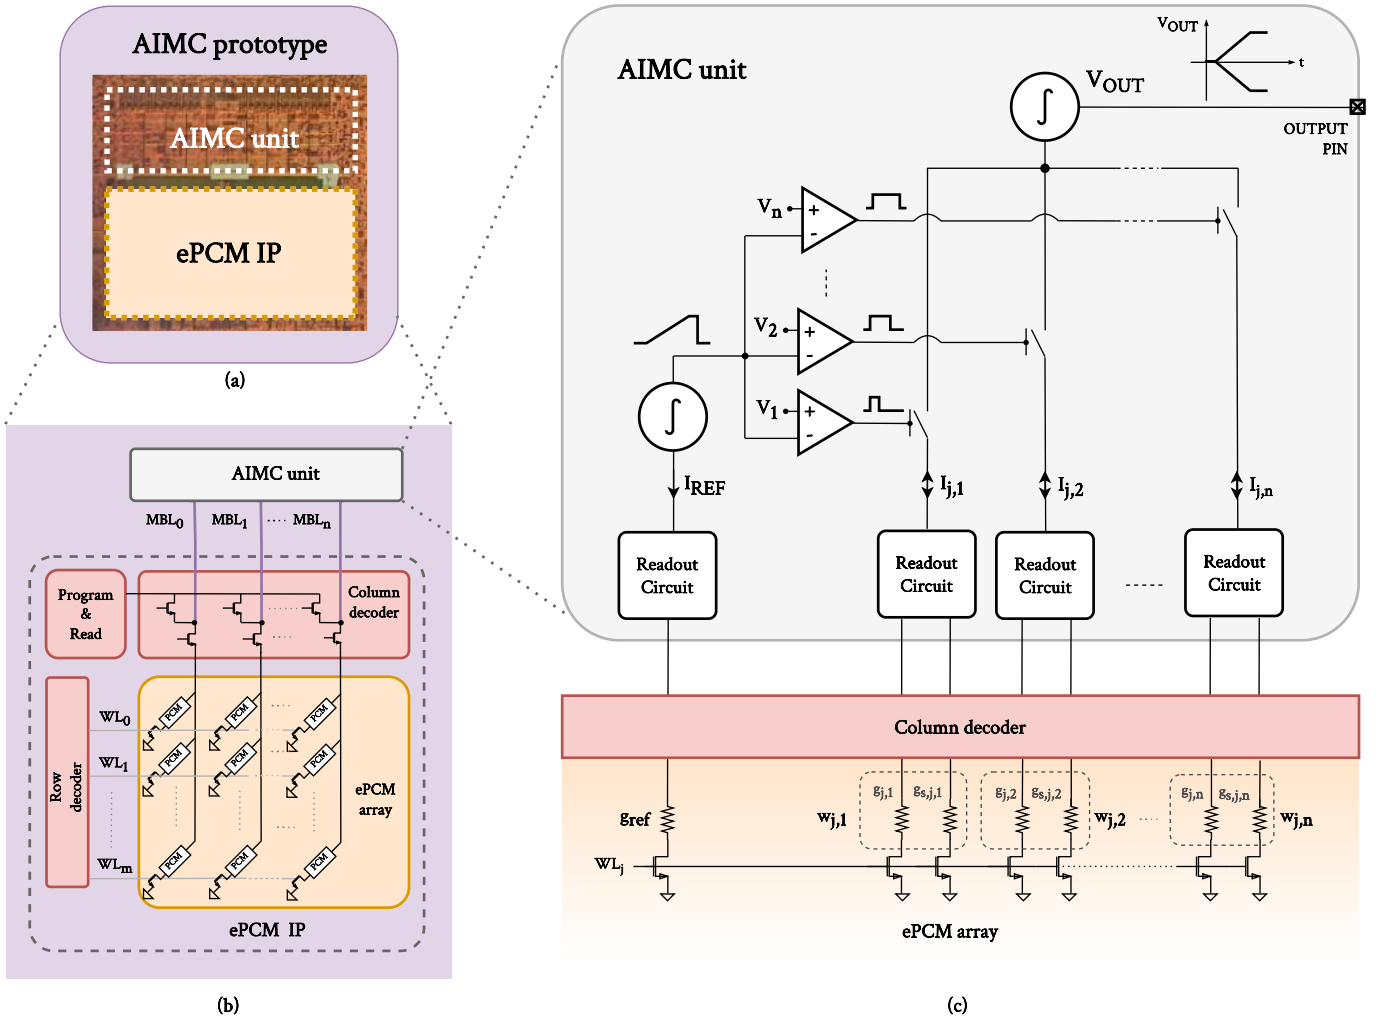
AIMC prototype

AIMC unit

ePCM IP

(a)

AIMC unit

$MBL_0$ $MBL_1$ .... $MBL_n$

Program & Read

Column decoder

Row decoder

$WL_0$

$WL_1$

$WL_m$

PCM PCM PCM
PCM PCM PCM
PCM PCM PCM

ePCM array

ePCM IP

(b)

AIMC unit

$V_{OUT}$

t

$V_{OUT}$

OUTPUT PIN

$V_n$

$V_2$

$V_1$

$I_{REF}$

$I_{j,1}$

$I_{j,2}$

$I_{j,n}$

Readout Circuit

Readout Circuit

Readout Circuit

Readout Circuit

Column decoder

$g_{ref}$

$w_{j,1}$

$g_{j,1}$ $g_{s,j,1}$

$g_{j,2}$ $g_{s,j,2}$

$w_{j,2}$

$g_{j,n}$ $g_{s,j,n}$

$w_{j,n}$

$WL_j$

ePCM array

(c)